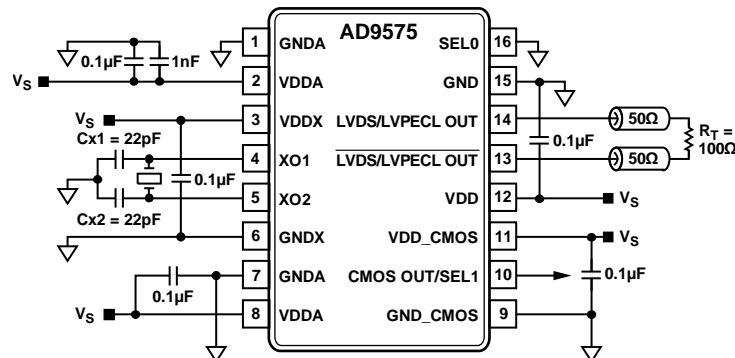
AD9575

| Pin | Left | Right | Pin |
|---|---|---|---|
| 1 | GNDA | SEL0 | 16 |
| 2 | VDDA | GND | 15 |
| 3 | VDDX | LVDS/LVPECL OUT | 14 |
| 4 | XO1 | $\overline{\text{LVDS/LVPECL OUT}}$ | 13 |
| 5 | XO2 | VDD | 12 |
| 6 | GNDX | VDD_CMOS | 11 |
| 7 | GNDA | CMOS OUT/SEL1 | 10 |
| 8 | VDDA | GND_CMOS | 9 |

0.1µF
1nF
$V_S$
$V_S$
Cx1 = 22pF
0.1µF
Cx2 = 22pF
0.1µF
$V_S$
0.1µF
50Ω
50Ω
$R_T$ = 100Ω
$V_S$
$V_S$
0.1µF